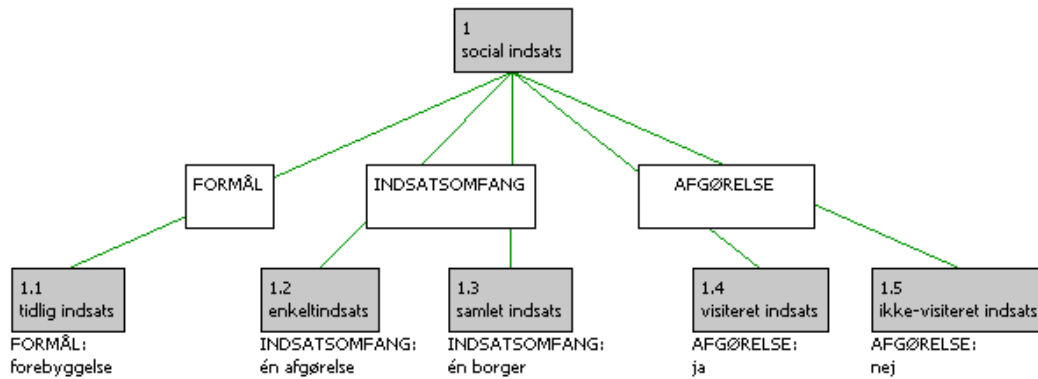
1
social indsats

FORMÅL

INDSATSOMFANG

AFGØRELSE

1.1
tidlig indsats
FORMÅL:
forebyggelse

1.2
enkeltindsats
INDSATSOMFANG:
én afgørelse

1.3
samlet indsats
INDSATSOMFANG:
én borger

1.4
visiteret indsats
AFGØRELSE:
ja

1.5
ikke-visiteret indsats
AFGØRELSE:
nej